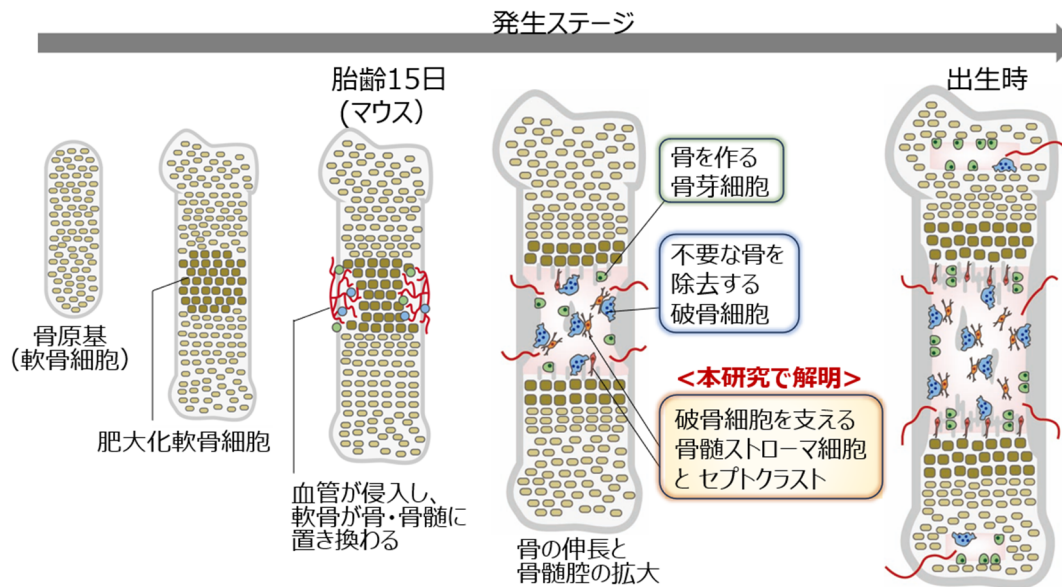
発生ステージ

胎齢15日
(マウス)

出生時

骨を作る
骨芽細胞

不要な骨を
除去する
破骨細胞

<本研究で解明>

破骨細胞を支える
骨髄ストローマ細胞
と セプトクラスト

骨原基
(軟骨細胞)

肥大化軟骨細胞

血管が侵入し、
軟骨が骨・骨髄に
置き換わる

骨の伸長と
骨髄腔の拡大